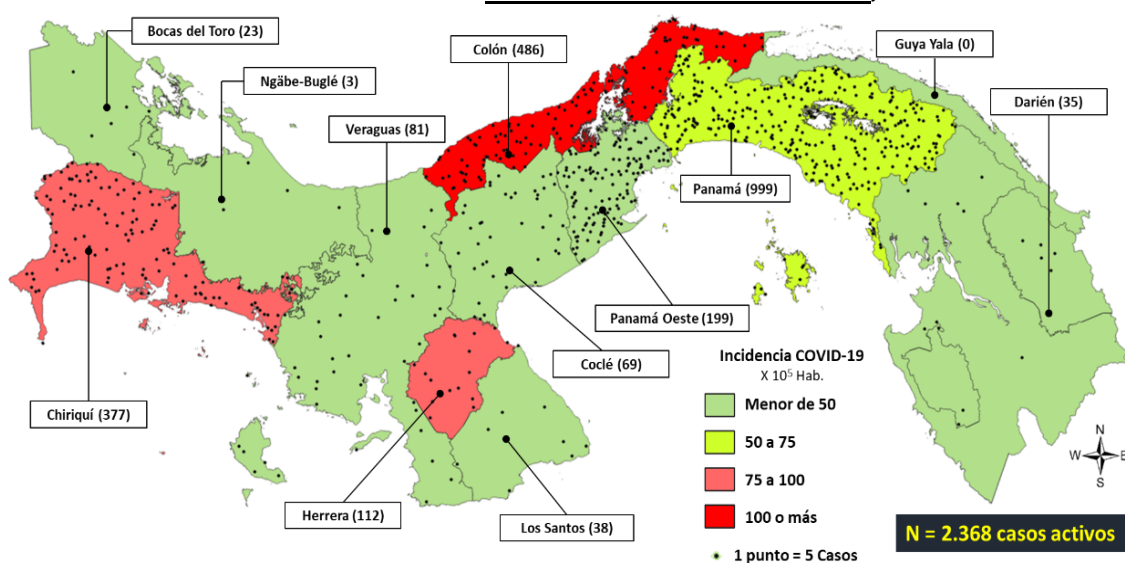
Bocas del Toro (23)

Ngäbe-Buglé (3)

Colón (486)

Guya Yala (0)

Darién (35)

Veraguas (81)

Panamá (999)

Panamá Oeste (199)

Coclé (69)

Chiriquí (377)

Herrera (112)

Los Santos (38)

Incidencia COVID-19
X $10^5$ Hab.

Menor de 50

50 a 75

75 a 100

100 o más

1 punto = 5 Casos

N

W

E

S

N = 2.368 casos activos